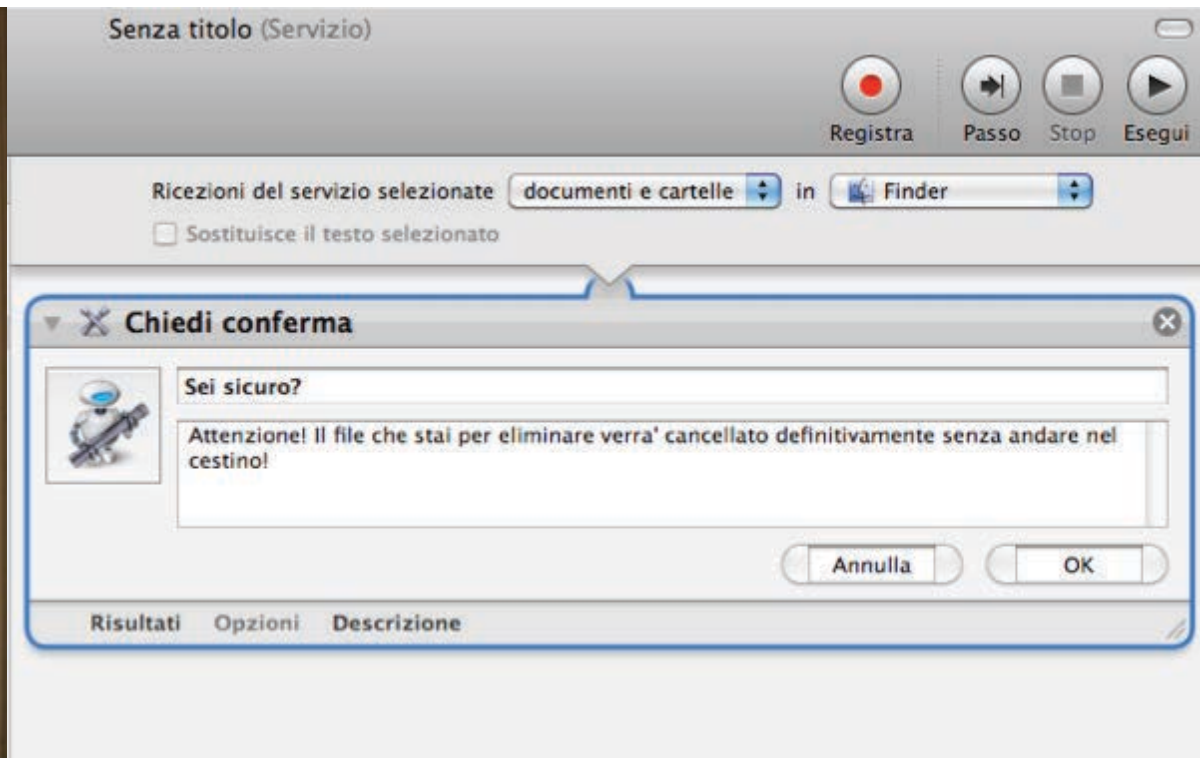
Senza titolo (Servizio)

Registra Passo Stop Esegui

Ricezioni del servizio selezionate documenti e cartelle in Finder

Sostituisce il testo selezionato

Chiedi conferma

Sei sicuro?

Attenzione! Il file che stai per eliminare verra' cancellato definitivamente senza andare nel cestino!

Annulla OK

Risultati Opzioni Descrizione